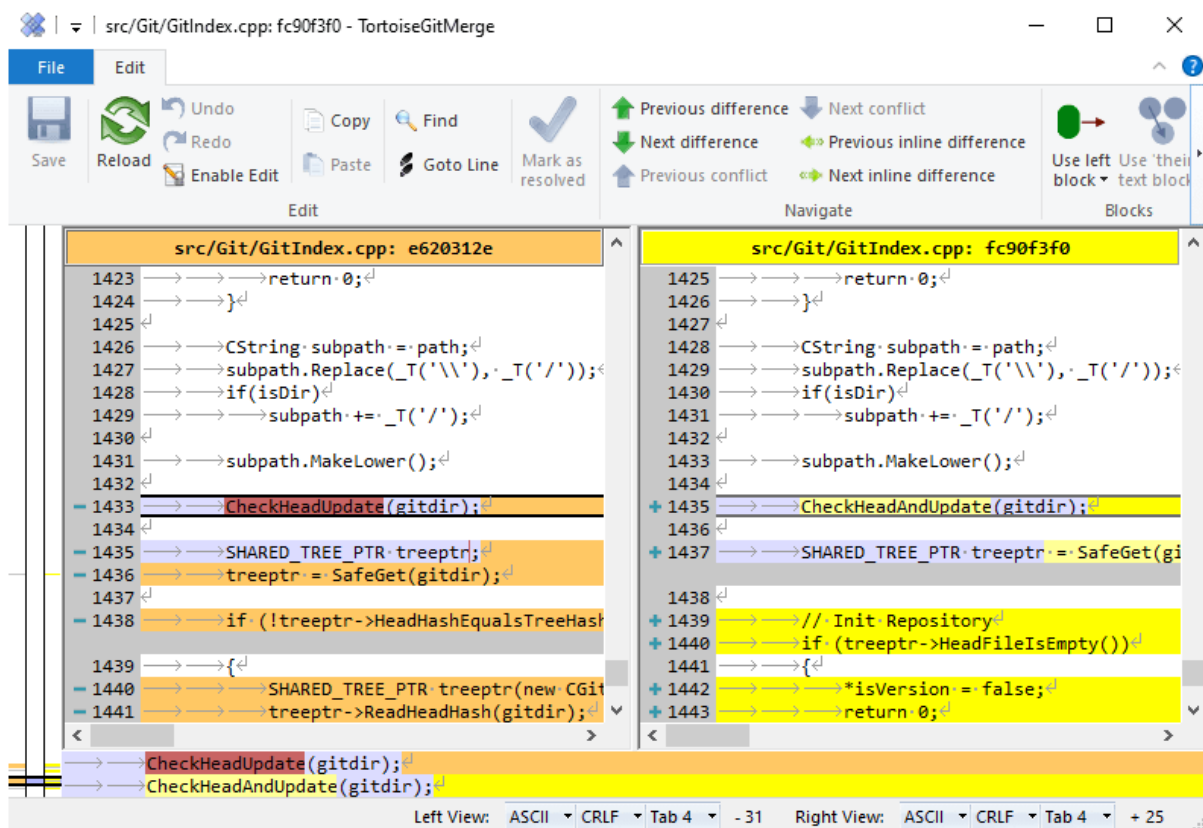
src/Git/GitIndex.cpp: fc90f3f0 - TortoiseGitMerge

File Edit

Save Reload Undo Redo Enable Edit Copy Paste Find Goto Line Mark as resolved
Edit

Previous difference Next difference Previous conflict Next conflict Previous inline difference Next inline difference
Navigate

Use left block Use 'their text block
Blocks

src/Git/GitIndex.cpp: e620312e

1423 return 0;
1424 }
1425
1426 CString subpath = path;
1427 subpath.Replace(_T('\\'), _T('/'));
1428 if(isDir)
1429 subpath += _T('/');
1430
1431 subpath.MakeLower();
1432
— 1433 CheckHeadUpdate(gitdir);
1434
— 1435 SHARED_TREE_PTR treeptr;
— 1436 treeptr = SafeGet(gitdir);
1437
— 1438 if (!treeptr->HeadHashEqualsTreeHash
1439 {
— 1440 SHARED_TREE_PTR treeptr(new CGit
— 1441 treeptr->ReadHeadHash(gitdir);

src/Git/GitIndex.cpp: fc90f3f0

1425 return 0;
1426 }
1427
1428 CString subpath = path;
1429 subpath.Replace(_T('\\'), _T('/'));
1430 if(isDir)
1431 subpath += _T('/');
1432
1433 subpath.MakeLower();
1434
+ 1435 CheckHeadAndUpdate(gitdir);
1436
+ 1437 SHARED_TREE_PTR treeptr = SafeGet(gi
1438
+ 1439 // Init Repository
+ 1440 if (treeptr->HeadFileIsEmpty())
1441 {
+ 1442 *isVersion = false;
+ 1443 return 0;

CheckHeadUpdate(gitdir);
CheckHeadAndUpdate(gitdir);

Left View: ASCII CRLF Tab 4 - 31 Right View: ASCII CRLF Tab 4 + 25